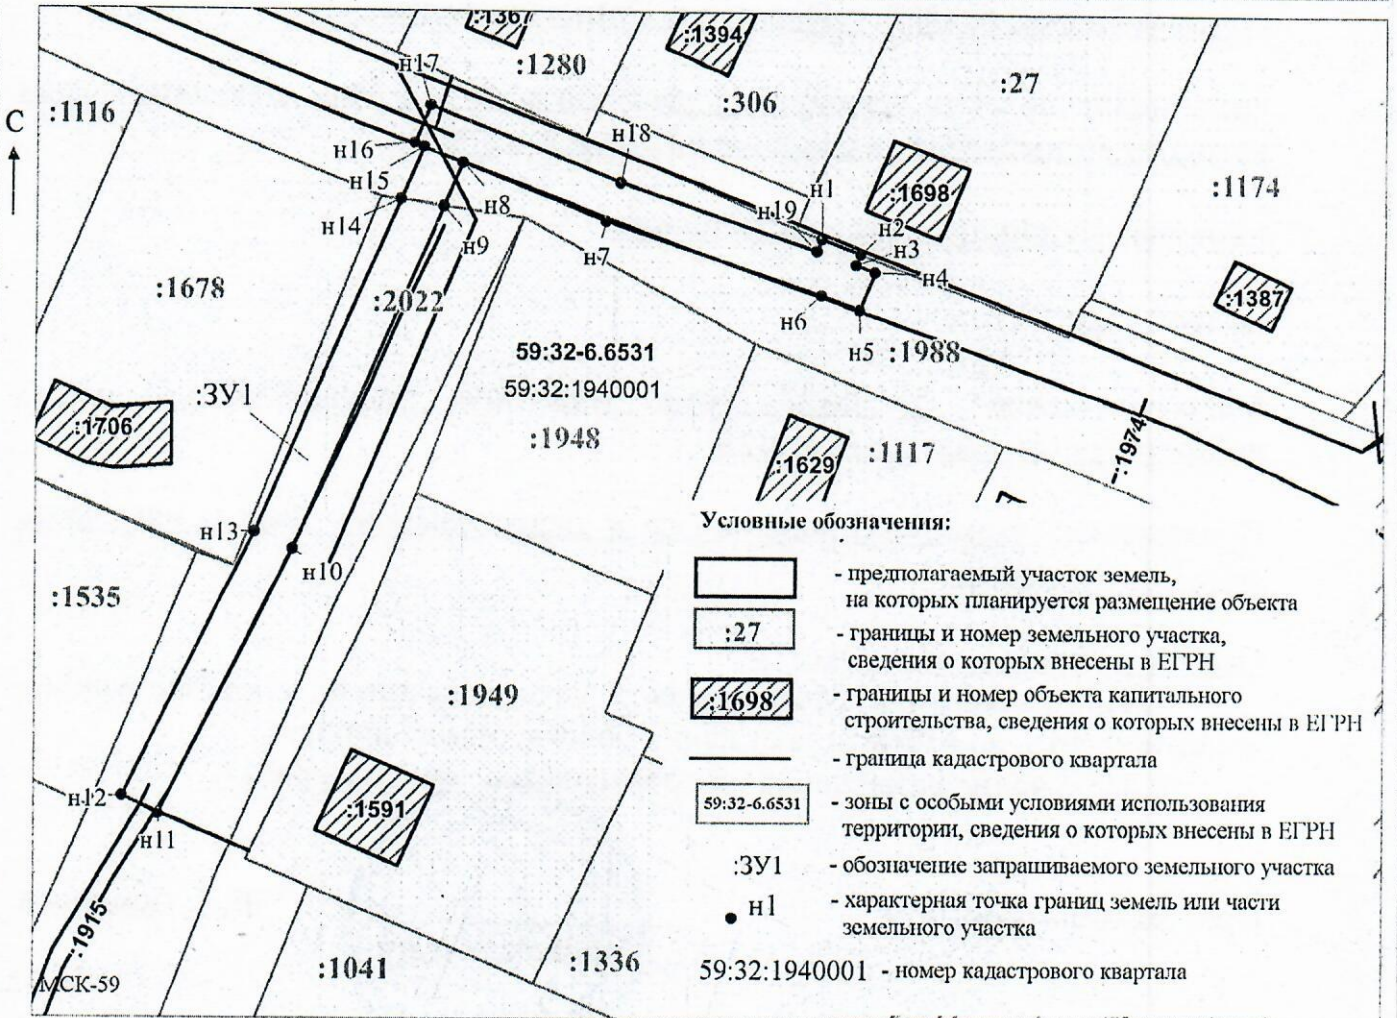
:1367
:1394
:1280
н17
:306
:27
С
:1116
н18
н16
н15
н1
:1698
:1174
н14
н8
н19
н2
н3
н9
н7
н4
:1678
:2022
:1387
н6
59:32-6.6531
н5
:1988
59:32:1940001
:ЗУ1
:1706
:1948
:1974
:1629
:1117
Условные обозначения:
н13
н10
:1535
:1949
н12
:1591
н11
:1915
МСК-59
:1041
:1336

| | |
|---|---|
| | - предполагаемый участок земель, на которых планируется размещение объекта |
| :27 | - границы и номер земельного участка, сведения о которых внесены в ЕГРН |
| :1698 | - границы и номер объекта капитального строительства, сведения о которых внесены в ЕГРН |
| | - граница кадастрового квартала |
| 59:32-6.6531 | - зоны с особыми условиями использования территории, сведения о которых внесены в ЕГРН |
| :ЗУ1 | - обозначение запрашиваемого земельного участка |
| н1 | - характерная точка границ земель или части земельного участка |
| 59:32:1940001 | - номер кадастрового квартала |